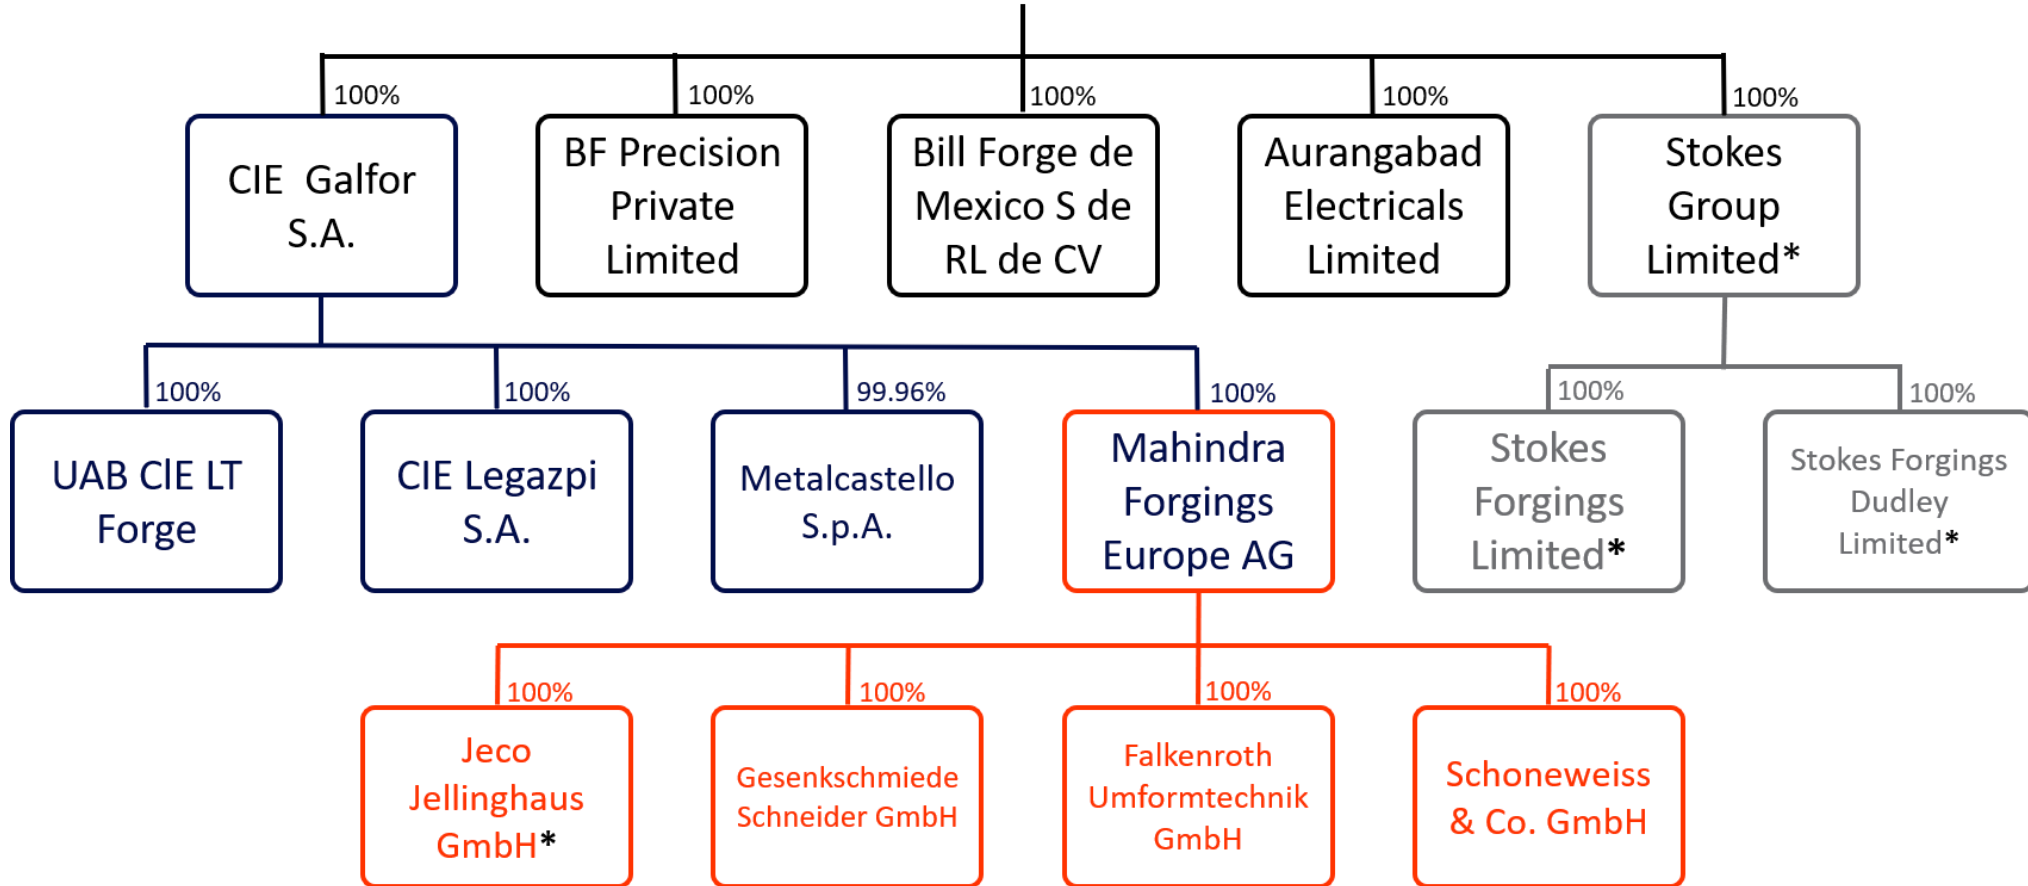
100%
CIE Galfor S.A.

100%
BF Precision Private Limited

100%
Bill Forge de Mexico S de RL de CV

100%
Aurangabad Electricals Limited

100%
Stokes Group Limited*

100%
UAB CIE LT Forge

100%
CIE Legazpi S.A.

99.96%
Metalcastello S.p.A.

100%
Mahindra Forgings Europe AG

100%
Stokes Forgings Limited*

100%
Stokes Forgings Dudley Limited*

100%
Jeco Jellinghaus GmbH*

100%
Gesenkschmiede Schneider GmbH

100%
Falkenroth Umformtechnik GmbH

100%
Schoneweiss & Co. GmbH